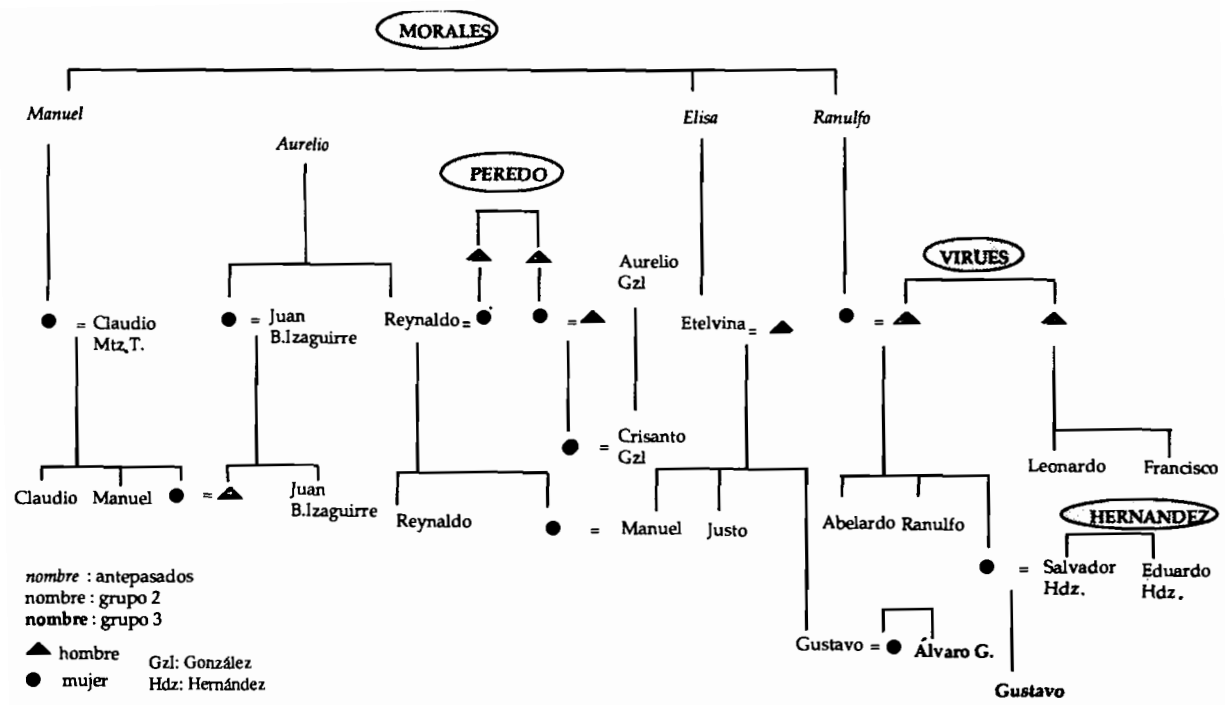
MORALES

Manuel

Aurelio

PEREDO

Elisa

Ranulfo

VIRUES

Aurelio Gzl

= Claudio Mtz.T.

= Juan B.Izaguirre

Reynaldo =

=

Etelvina =

=

= Crisanto Gzl

Leonardo

Francisco

Claudio

Manuel

=

Juan B.Izaguirre

Reynaldo

= Manuel

Justo

Abelardo

Ranulfo

HERNANDEZ

= Salvador Hdz.

Eduardo Hdz.

Gustavo =

Álvaro G.

Gustavo

*nombre* : antepasados
nombre : grupo 2
**nombre** : grupo 3

hombre
mujer

Gzl: González
Hdz: Hernández